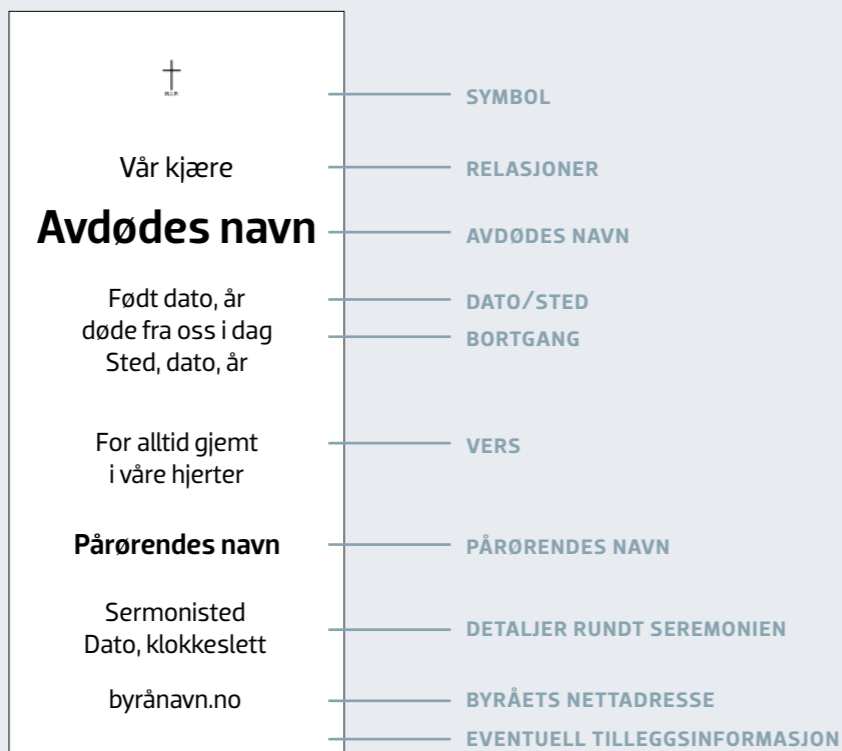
†
R.I.P.

Vår kjære

Avdødes navn

Født dato, år
døde fra oss i dag
Sted, dato, år

For alltid gjemt
i våre hjerter

Pårørendes navn

Sermonisted
Dato, klokkeslett

byrånavn.no

SYMBOL

RELASJONER

AVDØDES NAVN

DATO/STED

BORTGANG

VERS

PÅRØRENDES NAVN

DETALJER RUNDT SEREMONIEN

BYRÅETS NETTADRESSE

EVENTUELL TILLEGGSINFORMASJON